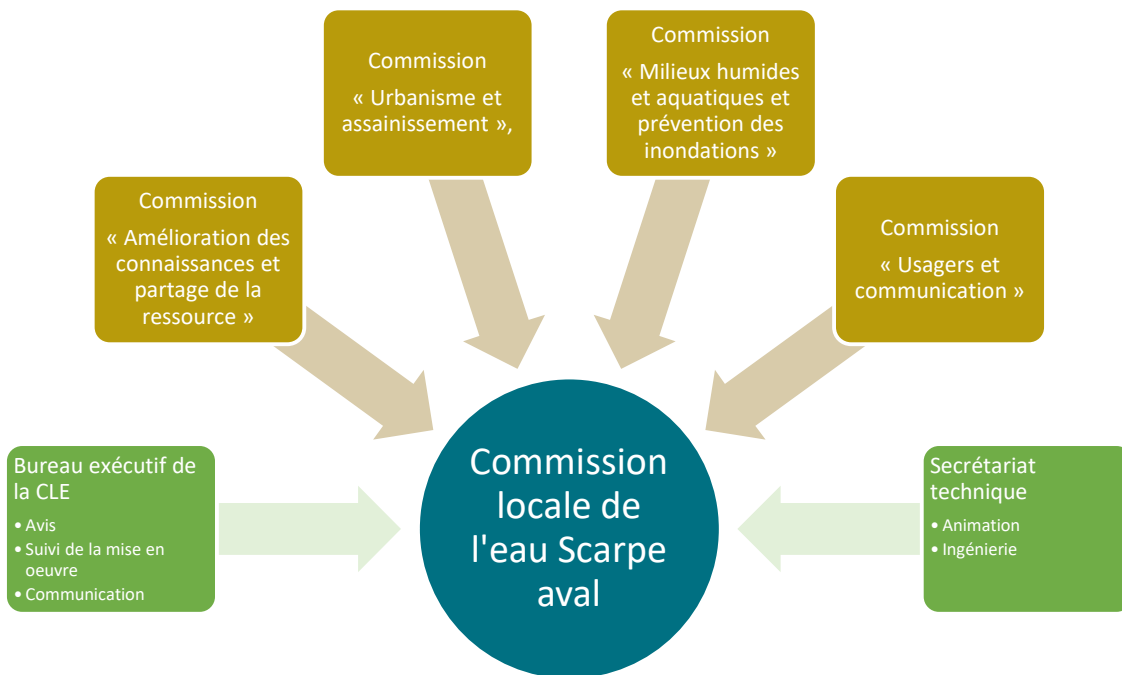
Commission
« Urbanisme et assainissement »,

Commission
« Milieux humides et aquatiques et prévention des inondations »

Commission
« Amélioration des connaissances et partage de la ressource »

Commission
« Usagers et communication »

Bureau exécutif de la CLE
• Avis
• Suivi de la mise en oeuvre
• Communication

Commission locale de l'eau Scarpe aval

Secrétariat technique
• Animation
• Ingénierie